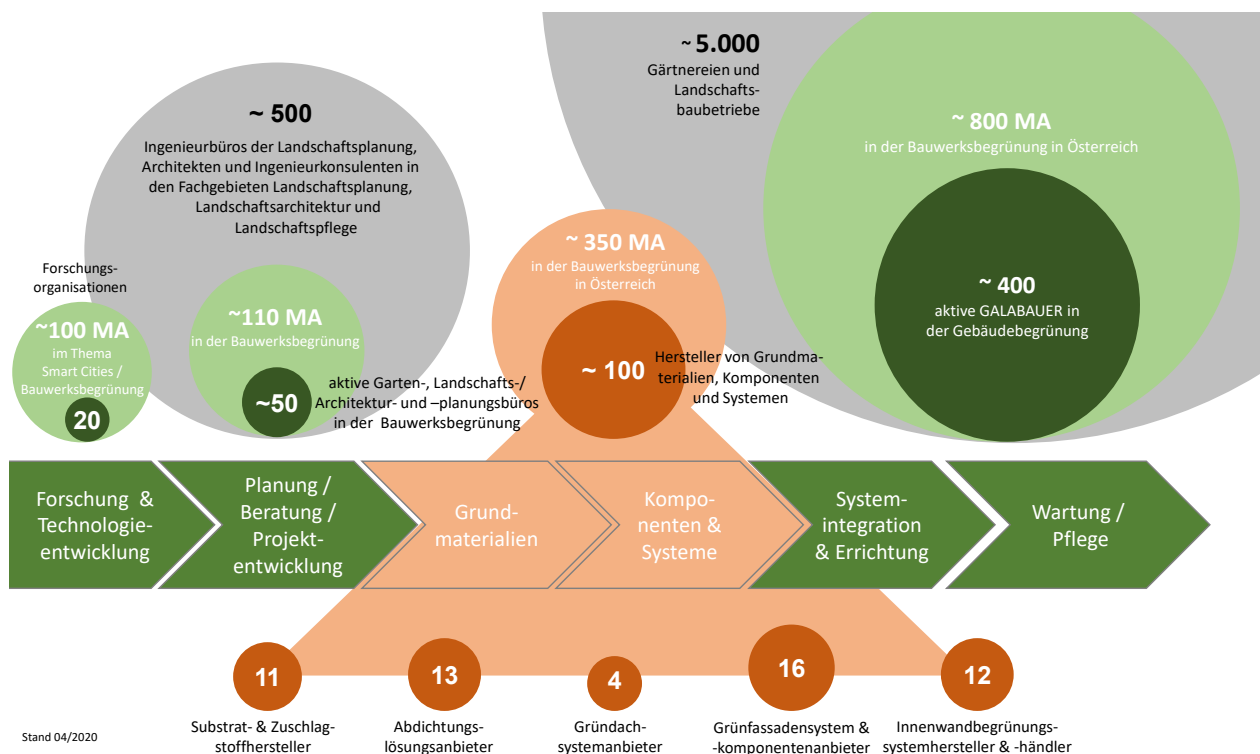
~ 5.000
Gärtnereien und Landschafts- baubetriebe

~ 800 MA
in der Bauwerksbegrünung in Österreich

~ 400
aktive GALABAUER in der Gebäudebegrünung

~ 500
Ingenieurbüros der Landschaftsplanung, Architekten und Ingenieurkonsulenten in den Fachgebieten Landschaftsplanung, Landschaftsarchitektur und Landschaftspflege

Forschungs- organisationen

~100 MA
im Thema Smart Cities / Bauwerksbegrünung

20

~110 MA
in der Bauwerksbegrünung

~50

aktive Garten-, Landschafts-/ Architektur- und –planungsbüros in der Bauwerksbegrünung

~ 350 MA
in der Bauwerksbegrünung in Österreich

~ 100

Hersteller von Grundmaterialien, Komponenten und Systemen

Forschung & Technologieentwicklung

Planung / Beratung / Projektentwicklung

Grundmaterialien

Komponenten & Systeme

Systemintegration & Errichtung

Wartung / Pflege

11
Substrat- & Zuschlagstoffhersteller

13
Abdichtungslösungsanbieter

4
Gründachsystemanbieter

16
Grünfassadensystem & -komponentenanbieter

12
Innenwandbegrünungssystemhersteller & -händler

Stand 04/2020